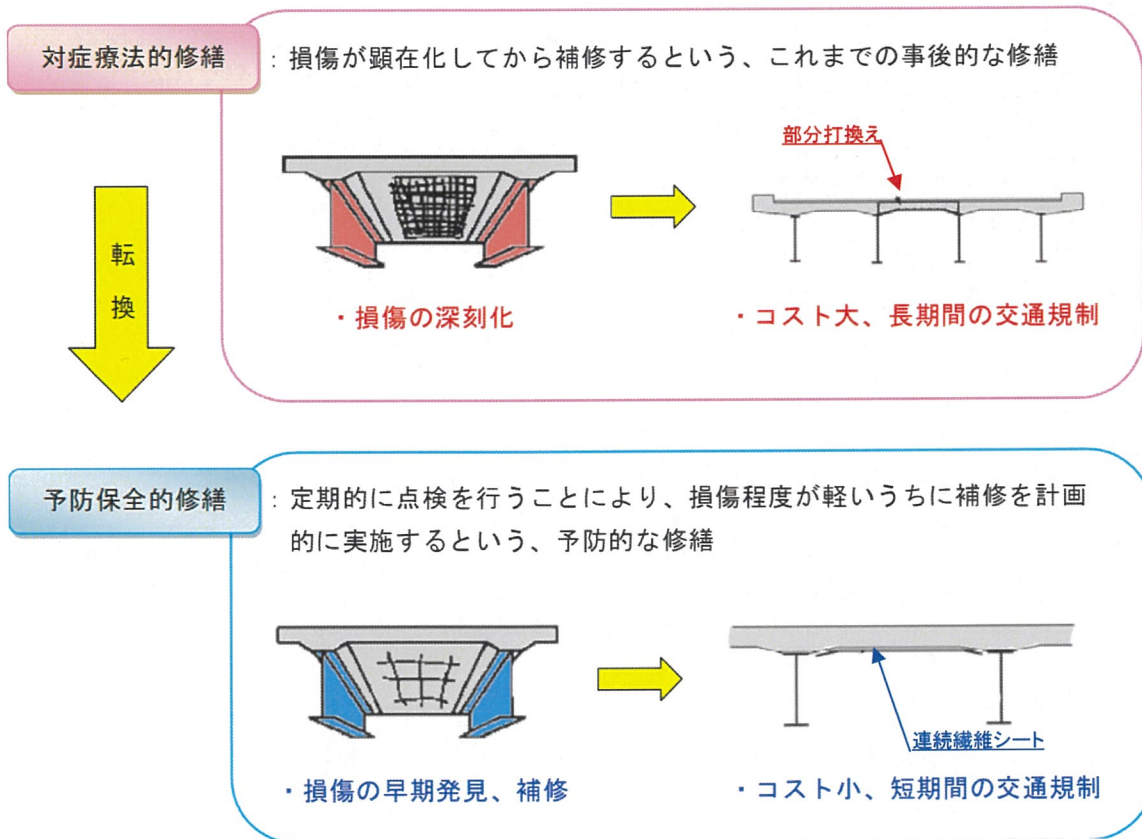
対症療法的修繕

：損傷が顕在化してから補修するという、これまでの事後的な修繕

部分打換え

・損傷の深刻化

・コスト大、長期間の交通規制

転換

予防保全的修繕

：定期的に点検を行うことにより、損傷程度が軽いうちに補修を計画的に実施するという、予防的な修繕

連続繊維シート

・損傷の早期発見、補修

・コスト小、短期間の交通規制